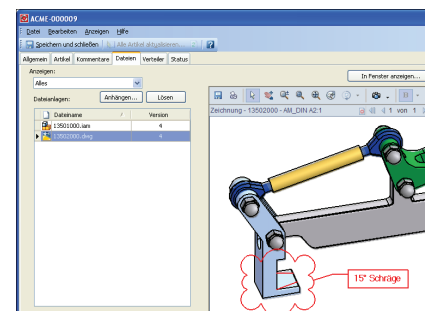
ACME-000009

Datei Bearbeiten Anzeigen Hilfe

Speichern und schließen | Alle Artikel aktualisieren... |

Allgemein | Artikel | Kommentare | Dateien | Verteiler | Status

Anzeigen:

Alles

In Fenster anzeigen...

Dateianlagen: Anhängen... Lösen

| Dateiname | / | Version |
|---|---|---|
| 13501000.iam | | 4 |
| 13502000.dwg | | 4 |

Zeichnung - 13502000 - AM_DIN A2:1

1 von 1

15° Schräge